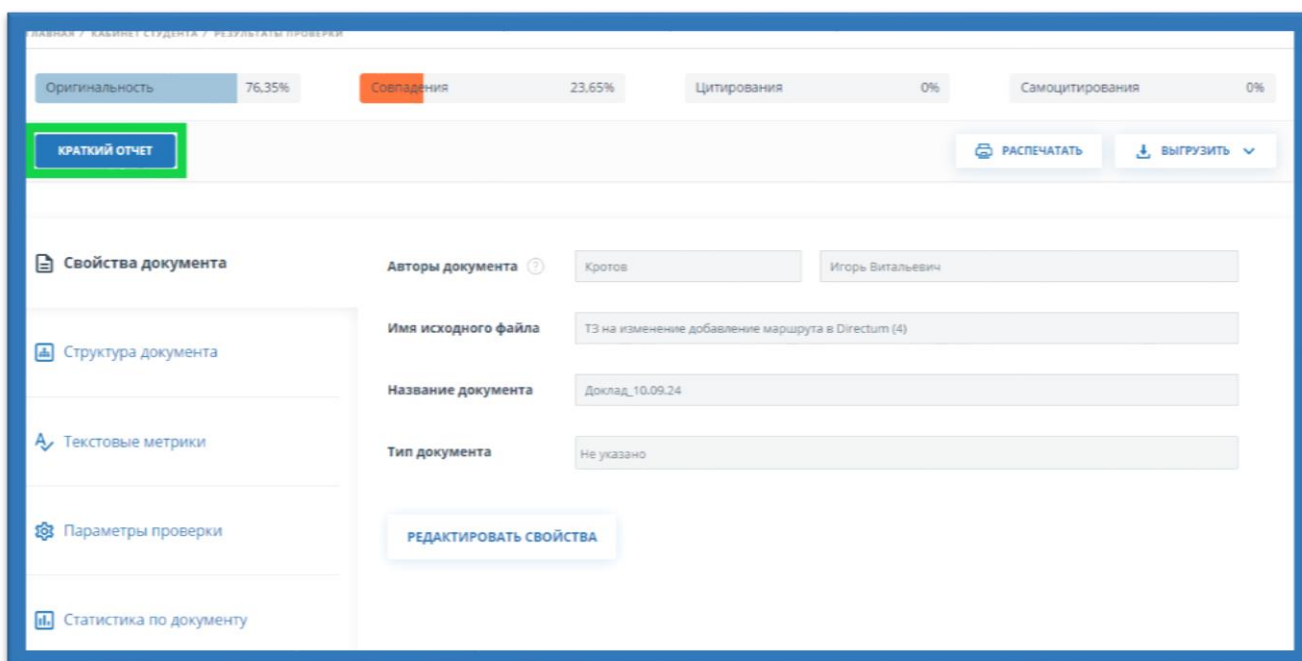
ГЛАВНАЯ / КАБИНЕТ СТУДЕНТА / РЕЗУЛЬТАТЫ ПРОВЕРКИ

Оригинальность 76,35%
Совпадения 23,65%
Цитирования 0%
Самоцитирования 0%

КРАТКИЙ ОТЧЕТ

РАСПЕЧАТАТЬ
ВЫГРУЗИТЬ

Свойства документа
Структура документа
Текстовые метрики
Параметры проверки
Статистика по документу

Авторы документа
Кротов
Игорь Витальевич

Имя исходного файла
ТЗ на изменение добавление маршрута в Directum (4)

Название документа
Доклад_10.09.24

Тип документа
Не указано

РЕДАКТИРОВАТЬ СВОЙСТВА